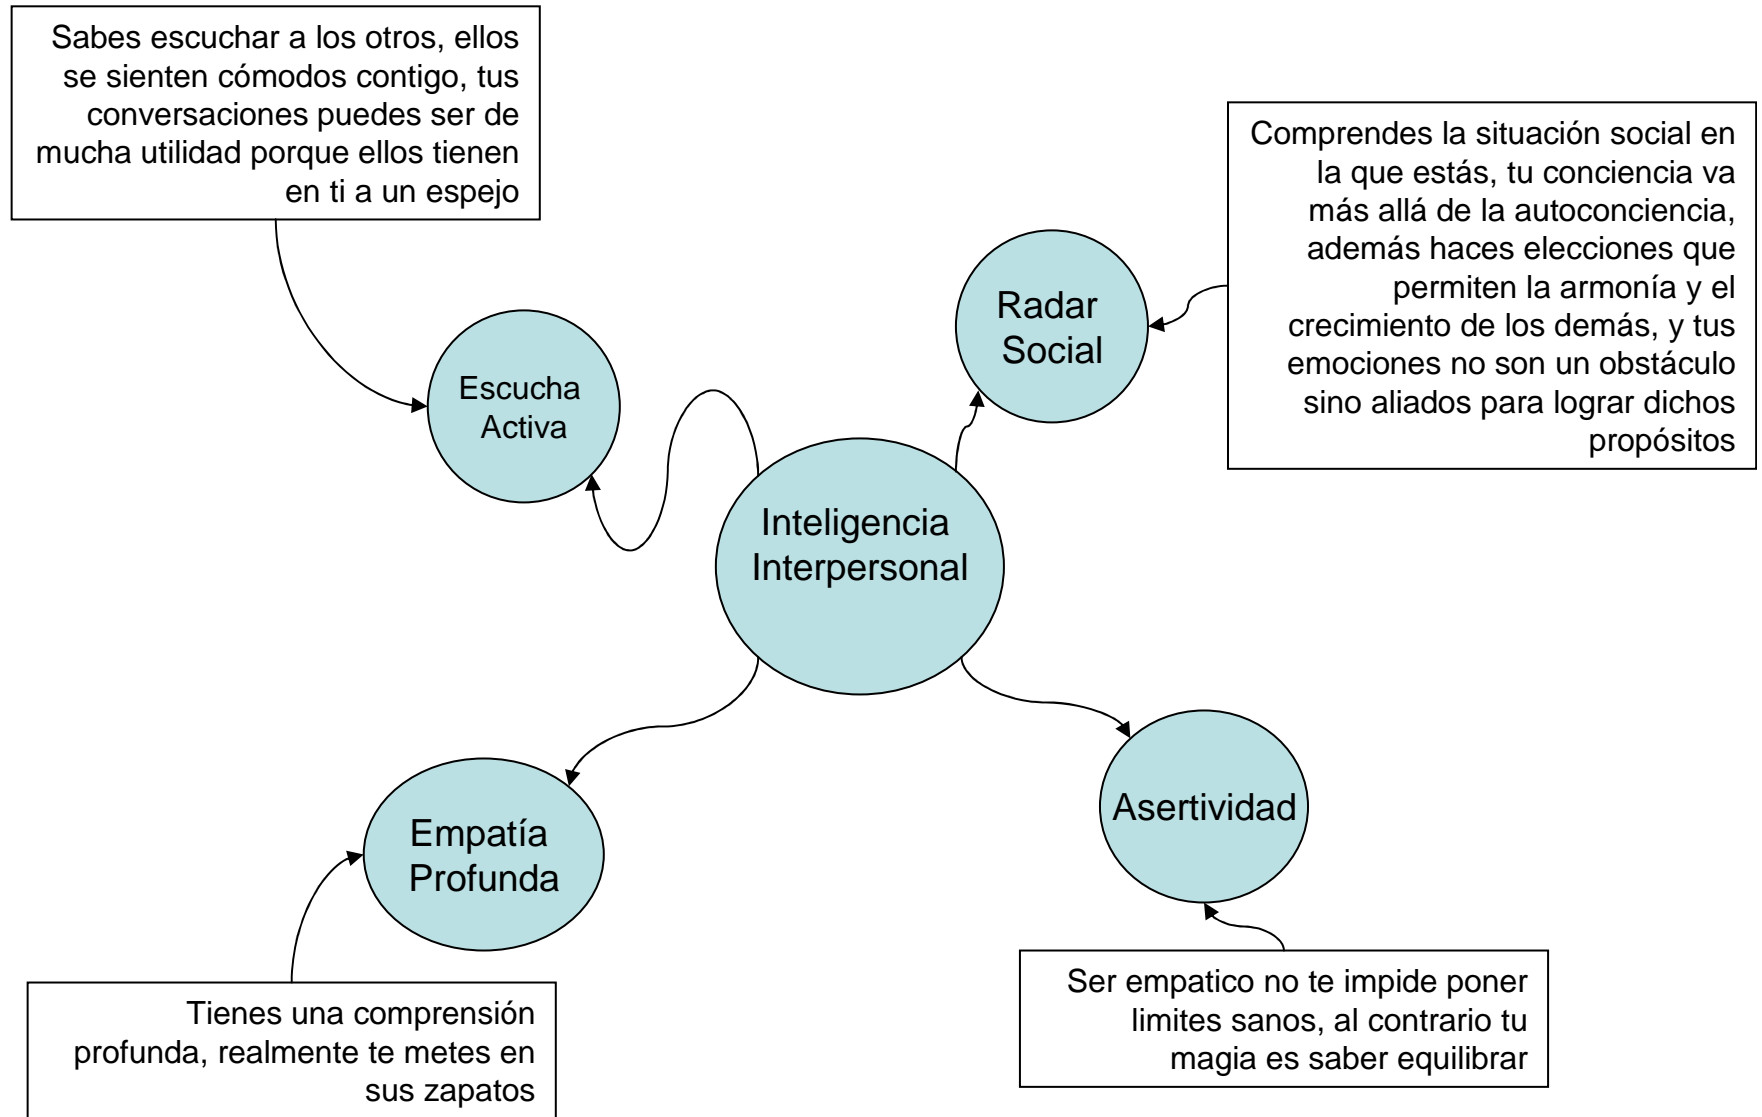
Sabes escuchar a los otros, ellos se sienten cómodos contigo, tus conversaciones puedes ser de mucha utilidad porque ellos tienen en ti a un espejo

Comprendes la situación social en la que estás, tu conciencia va más allá de la autoconciencia, además haces elecciones que permiten la armonía y el crecimiento de los demás, y tus emociones no son un obstáculo sino aliados para lograr dichos propósitos

Radar Social

Escucha Activa

Inteligencia Interpersonal

Empatía Profunda

Asertividad

Tienes una comprensión profunda, realmente te metes en sus zapatos

Ser empatico no te impide poner limites sanos, al contrario tu magia es saber equilibrar